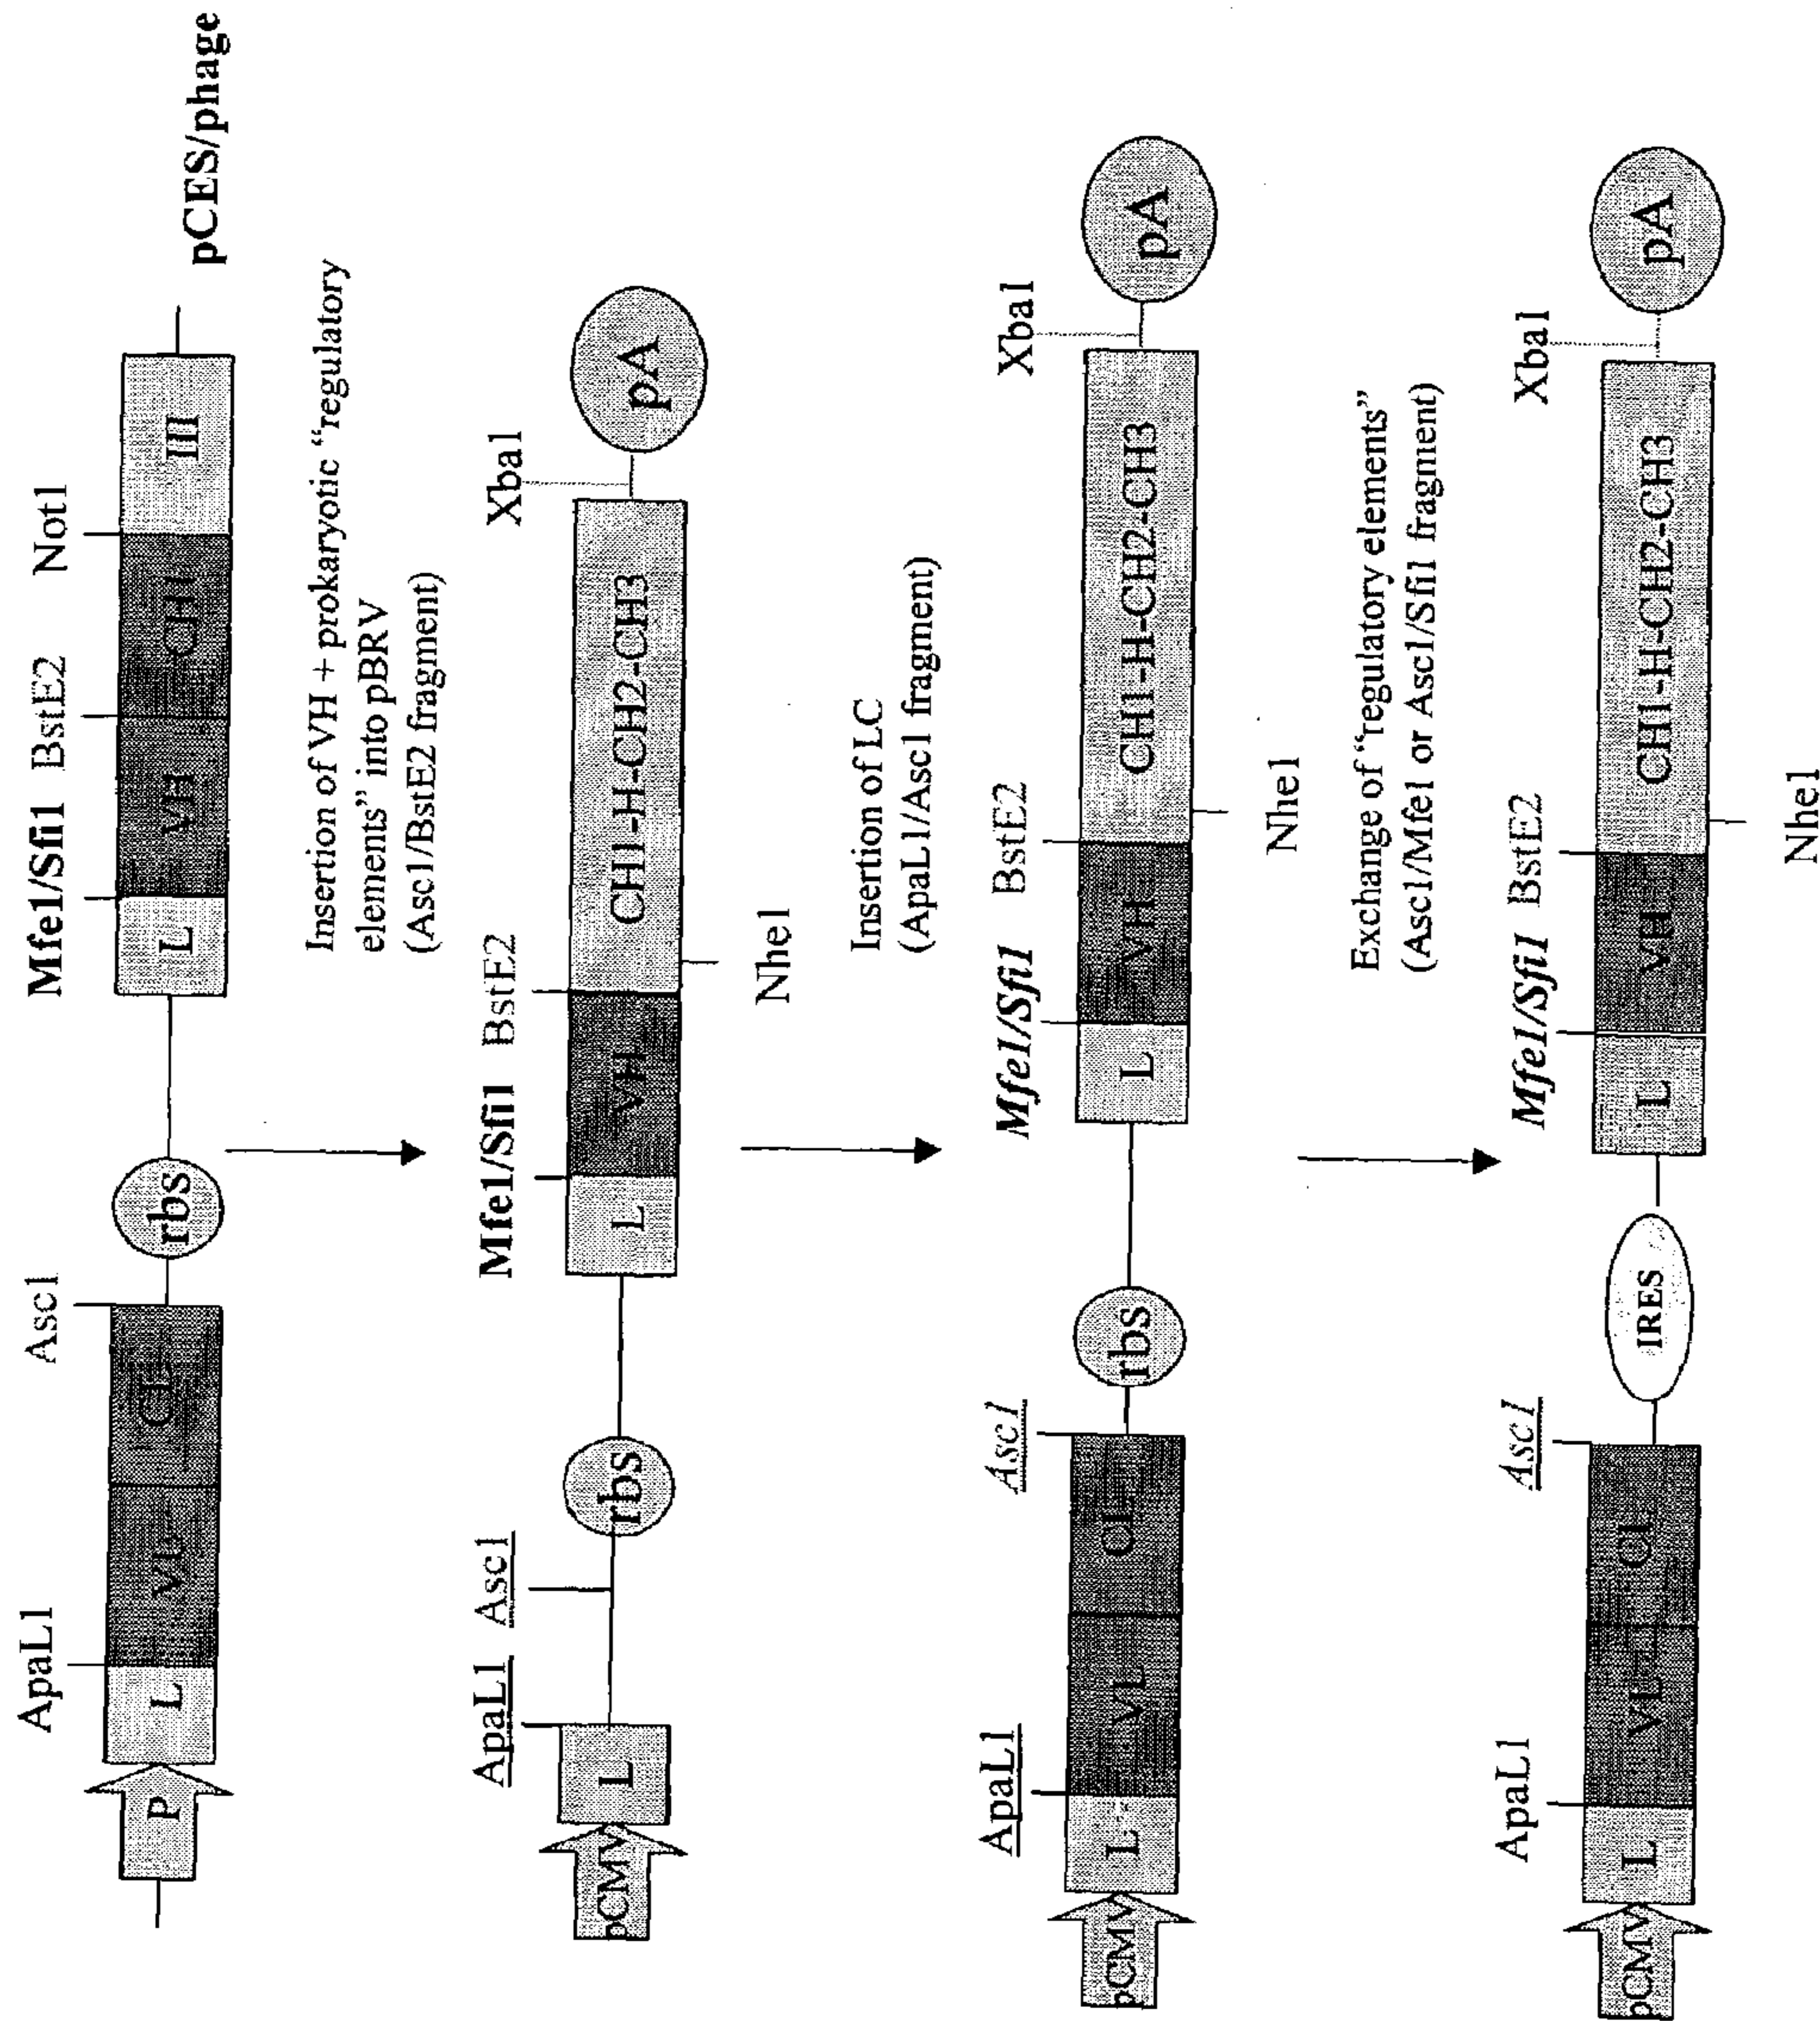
pCES/phage

P L VL CL rbs L VH CH1 III

ApaL1 Asc1 Mfe1/Sfi1 BstE2 Not1

Insertion of VH + prokaryotic "regulatory elements" into pBRV (Asc1/BstE2 fragment)

pCMV L rbs L VH CH1-H-CH2-CH3 pA

ApaL1 Asc1 Mfe1/Sfi1 BstE2 Nhe1 Xba1

Insertion of LC (ApaL1/Asc1 fragment)

pCMV L VL CL rbs L VH CH1-H-CH2-CH3 pA

ApaL1 Asc1 Mfe1/Sfi1 BstE2 Nhe1 Xba1

Exchange of "regulatory elements" (Asc1/Mfe1 or Asc1/Sfi1 fragment)

pCMV L VL CL IRES L VH CH1-H-CH2-CH3 pA

ApaL1 Asc1 Mfe1/Sfi1 BstE2 Nhe1 Xba1